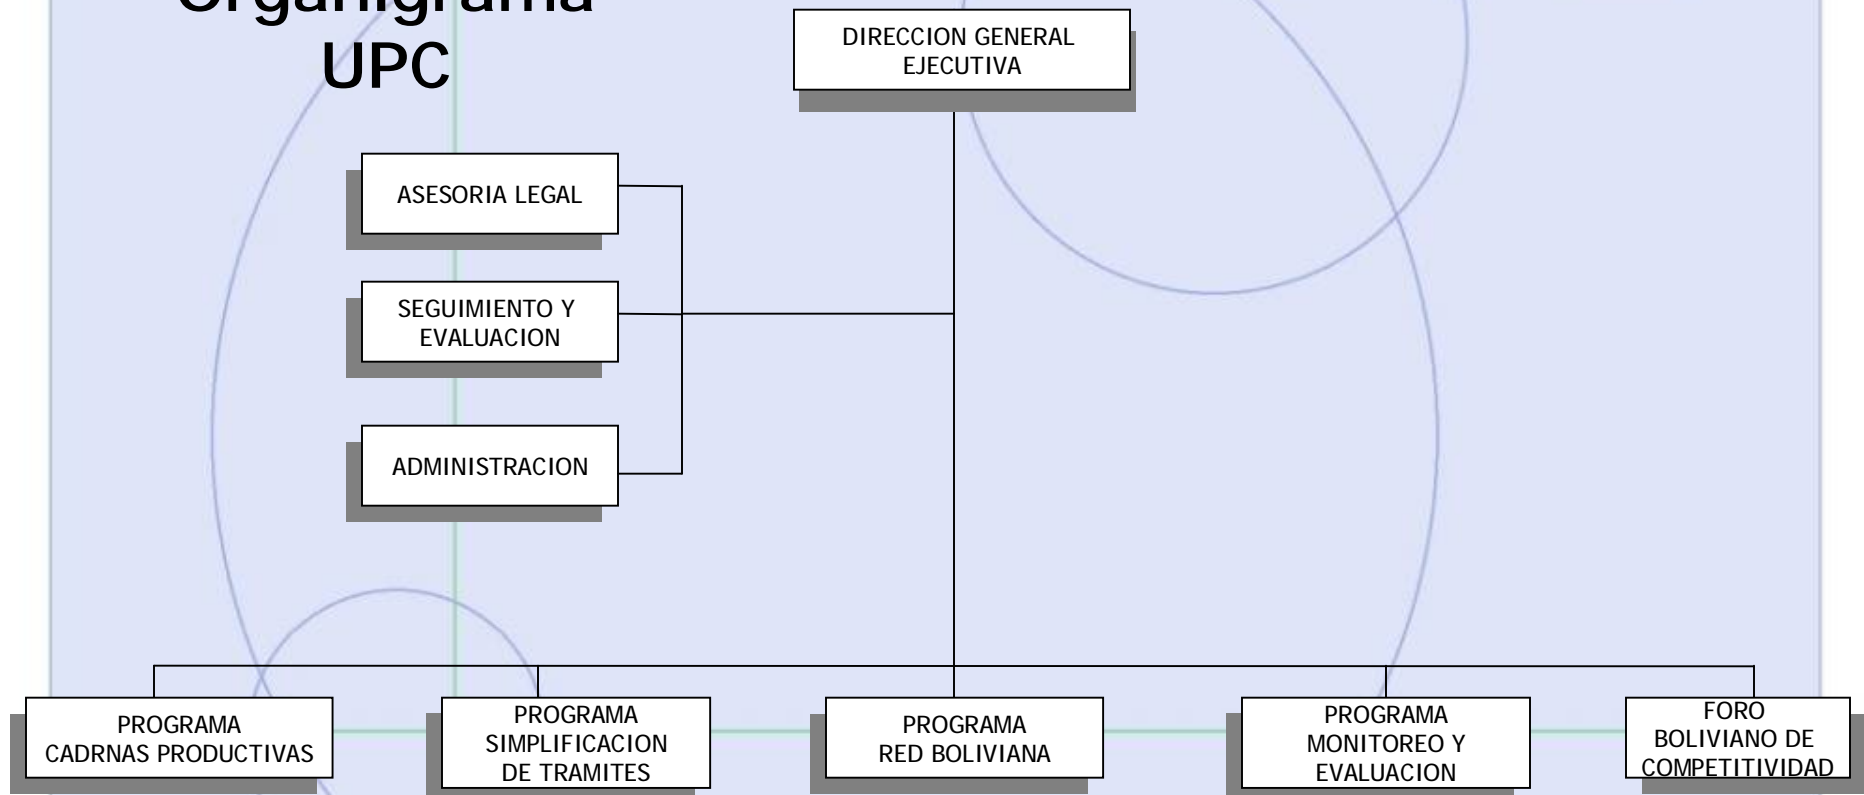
Organigrama UPC

DIRECCION GENERAL EJECUTIVA

ASESORIA LEGAL

SEGUIMIENTO Y EVALUACION

ADMINISTRACION

PROGRAMA CADRNAS PRODUCTIVAS

PROGRAMA SIMPLIFICACION DE TRAMITES

PROGRAMA RED BOLIVIANA

PROGRAMA MONITOREO Y EVALUACION

FORO BOLIVIANO DE COMPETITIVIDAD